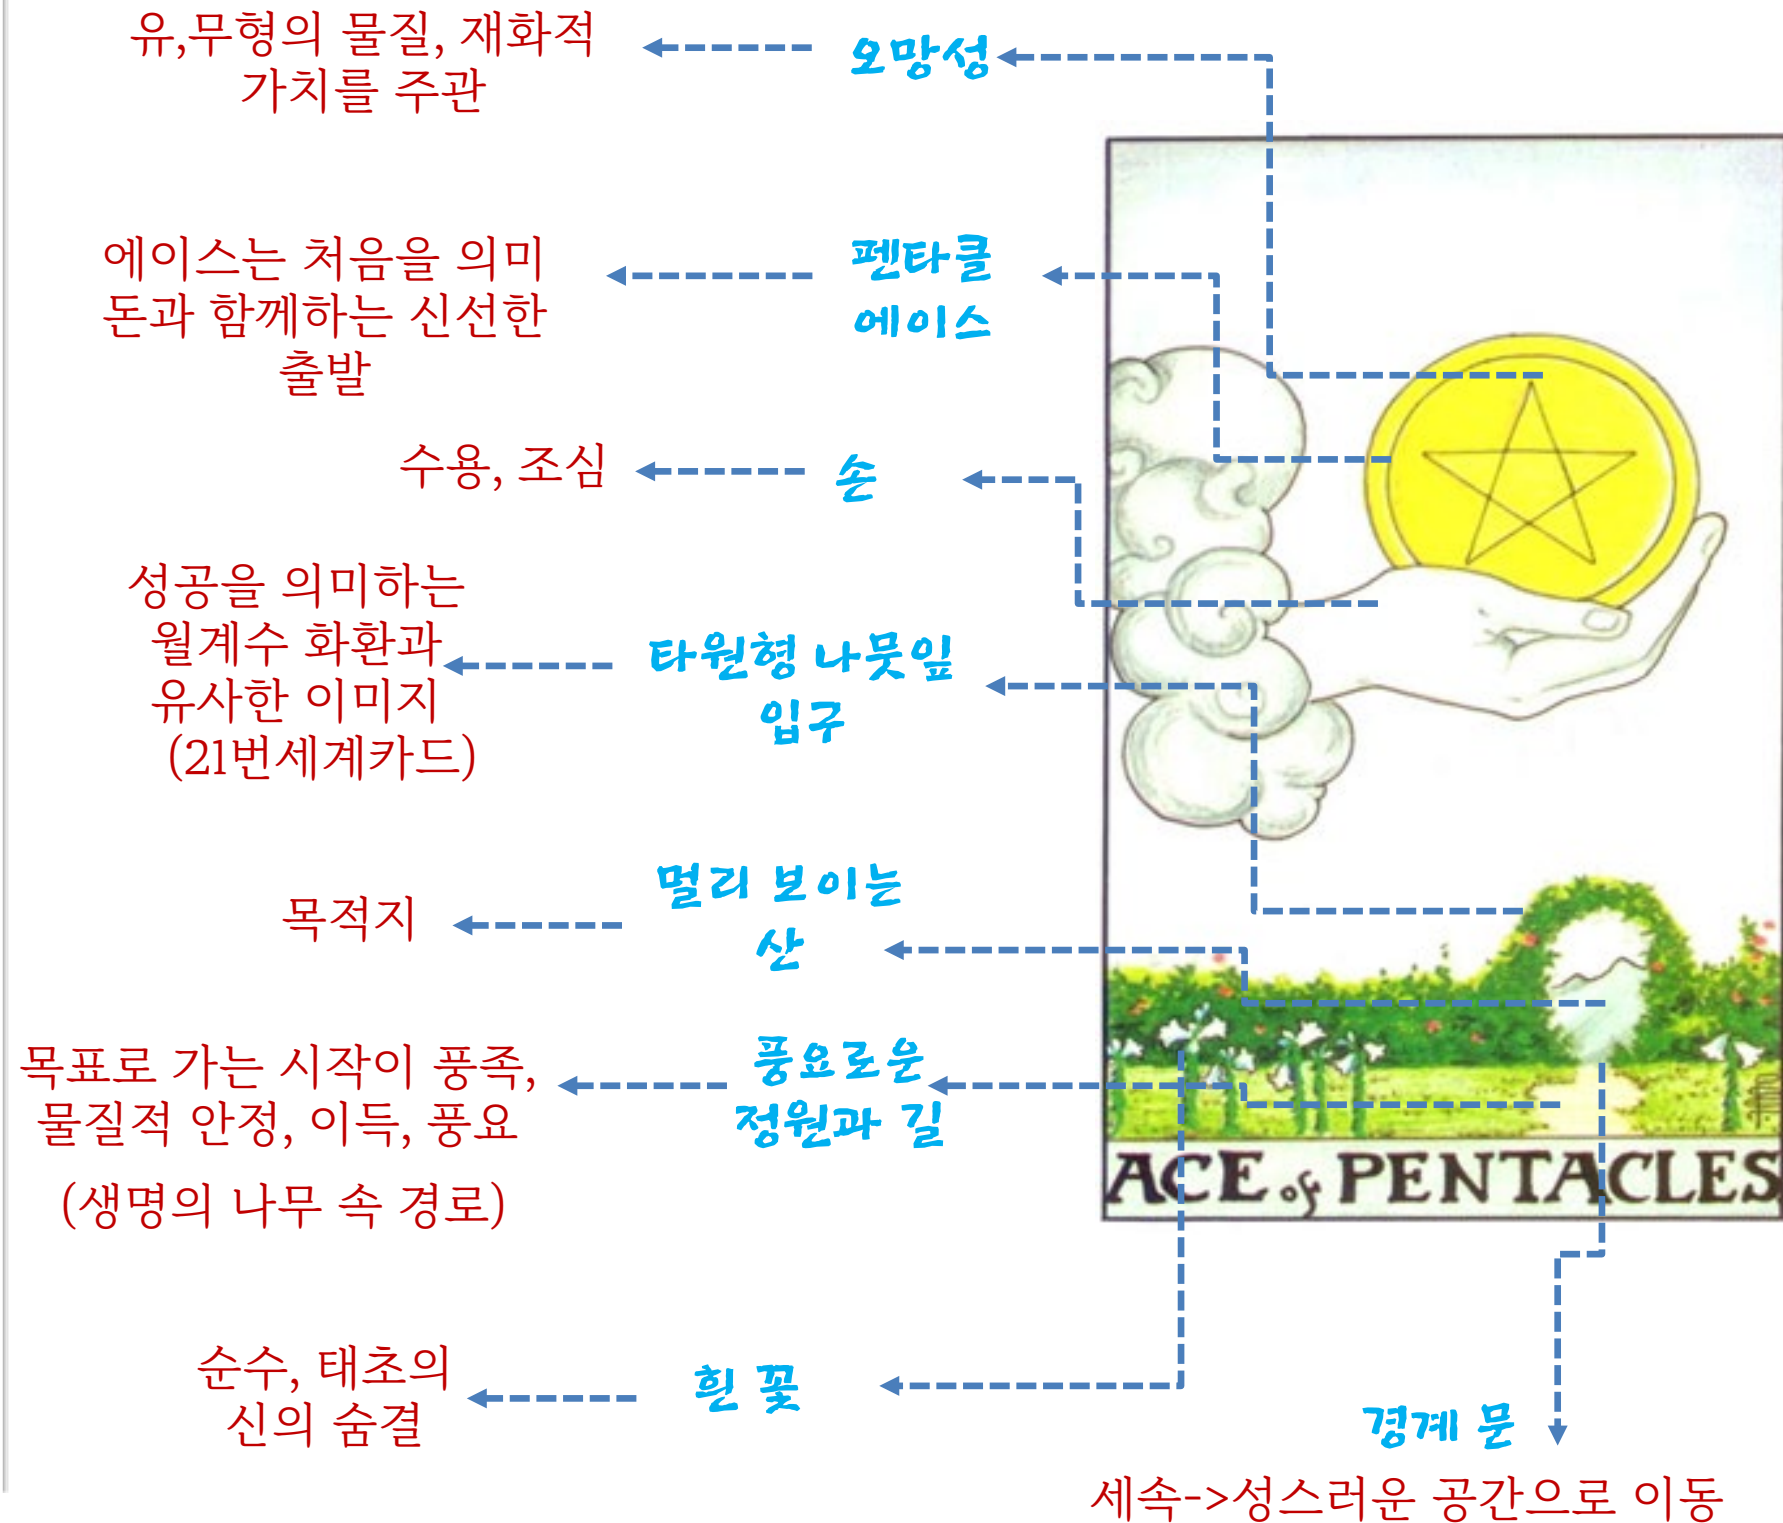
유,무형의 물질, 재화적 가치를 주관

오망성

에이스는 처음을 의미 돈과 함께하는 신선한 출발

펜타클 에이스

수용, 조심

손

성공을 의미하는 월계수 화환과 유사한 이미지 (21번세계카드)

타원형 나뭇잎 입구

목적지

멀리 보이는 산

목표로 가는 시작이 풍족, 물질적 안정, 이득, 풍요

(생명의 나무 속 경로)

풍요로운 정원과 길

ACE of PENTACLES

순수, 태초의 신의 숨결

흰 꽃

경계 문

세속->성스러운 공간으로 이동